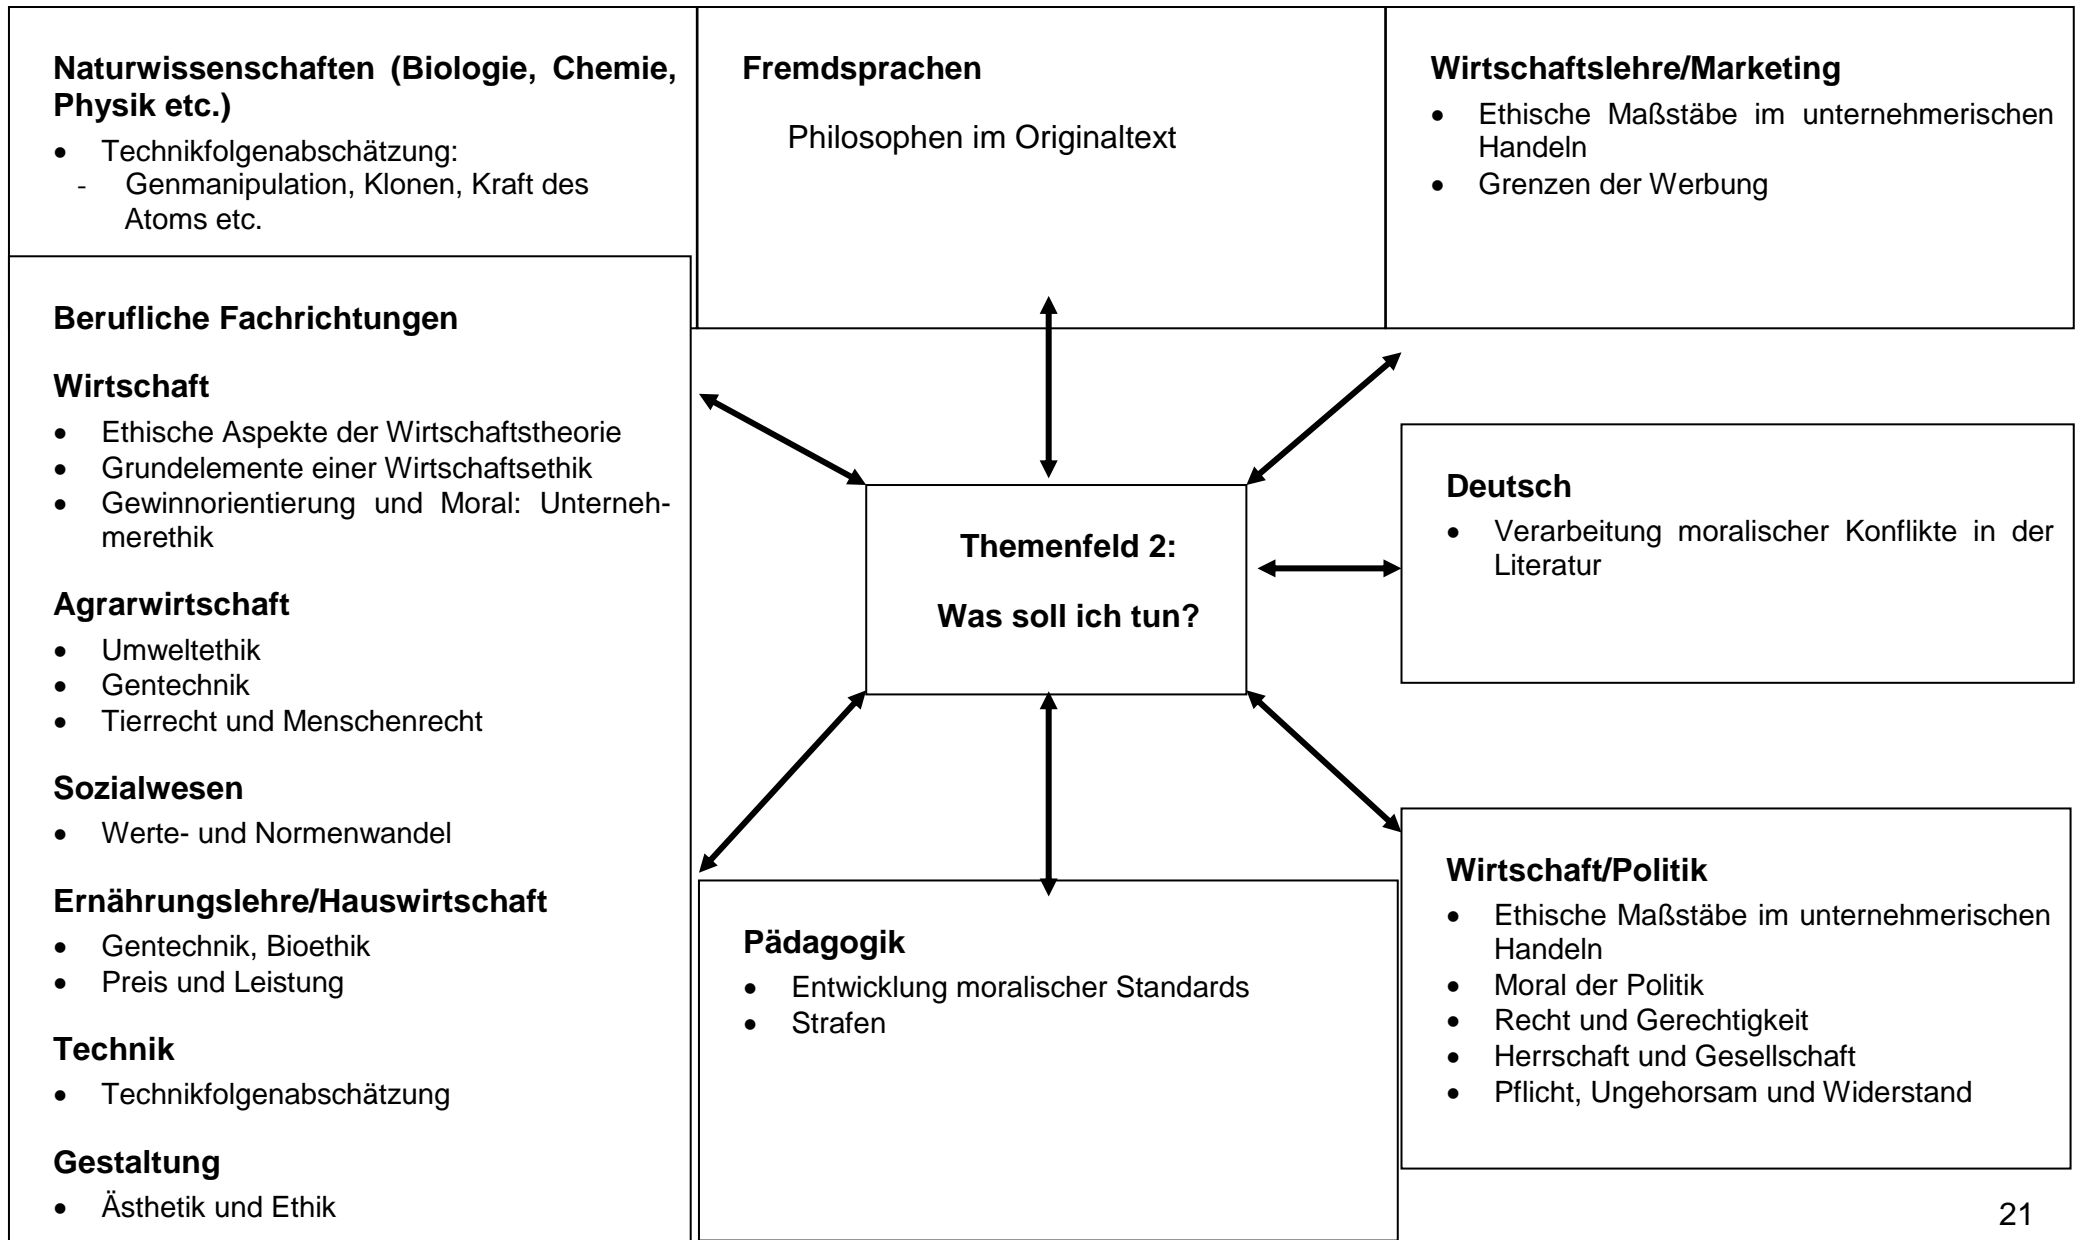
**Naturwissenschaften (Biologie, Chemie, Physik etc.)**

- Technikfolgenabschätzung:
  - Genmanipulation, Klonen, Kraft des Atoms etc.

**Fremdsprachen**

Philosophen im Originaltext

**Wirtschaftslehre/Marketing**

- Ethische Maßstäbe im unternehmerischen Handeln
- Grenzen der Werbung

**Berufliche Fachrichtungen**

**Wirtschaft**

- Ethische Aspekte der Wirtschaftstheorie
- Grundelemente einer Wirtschaftsethik
- Gewinnorientierung und Moral: Unternehmerethik

**Agrarwirtschaft**

- Umweltethik
- Gentechnik
- Tierrecht und Menschenrecht

**Sozialwesen**

- Werte- und Normenwandel

**Ernährungslehre/Hauswirtschaft**

- Gentechnik, Bioethik
- Preis und Leistung

**Technik**

- Technikfolgenabschätzung

**Gestaltung**

- Ästhetik und Ethik

**Themenfeld 2:**

**Was soll ich tun?**

**Deutsch**

- Verarbeitung moralischer Konflikte in der Literatur

**Pädagogik**

- Entwicklung moralischer Standards
- Strafen

**Wirtschaft/Politik**

- Ethische Maßstäbe im unternehmerischen Handeln
- Moral der Politik
- Recht und Gerechtigkeit
- Herrschaft und Gesellschaft
- Pflicht, Ungehorsam und Widerstand

21